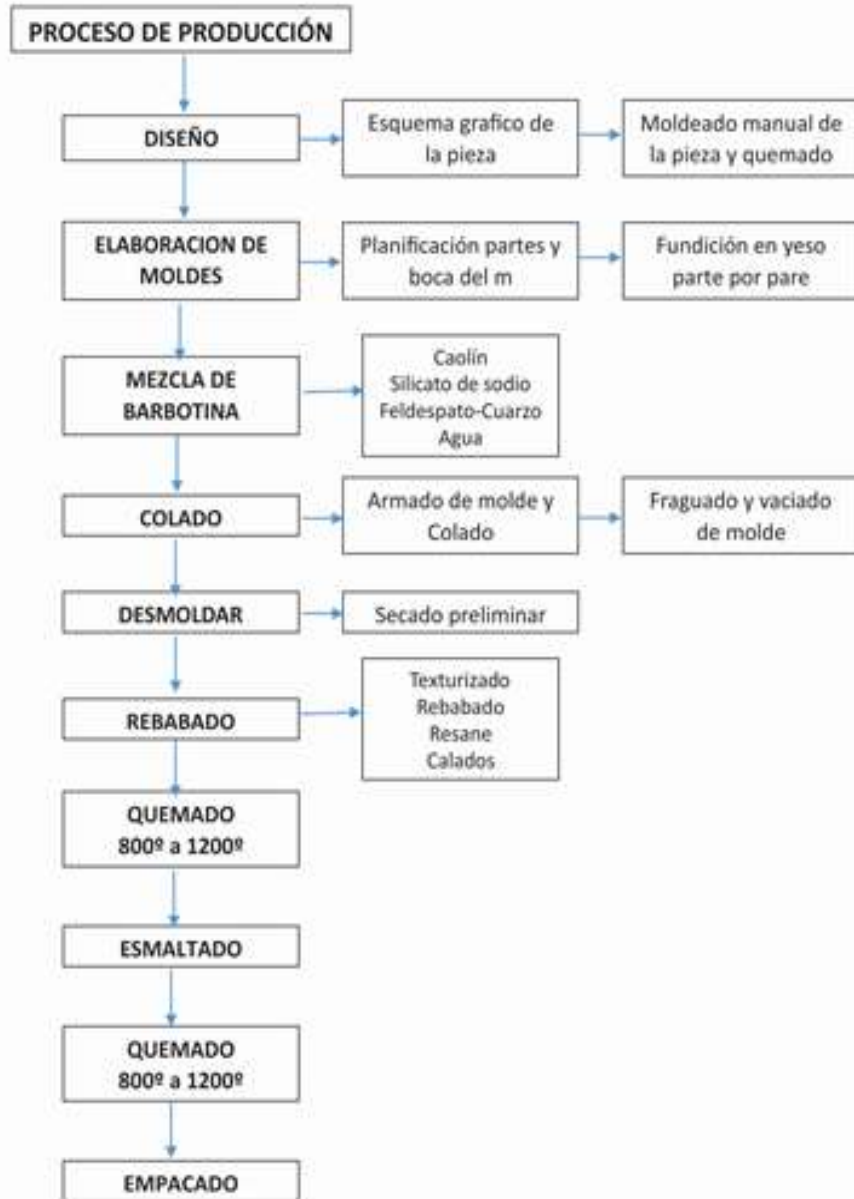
PROCESO DE PRODUCCIÓN

DISEÑO

Esquema grafico de la pieza

Moldeado manual de la pieza y quemado

ELABORACION DE MOLDES

Planificación partes y boca del m

Fundición en yeso parte por pare

MEZCLA DE BARBOTINA

Caolín
Silicato de sodio
Feldespato-Cuarzo
Agua

COLADO

Armado de molde y Colado

Fraguado y vaciado de molde

DESMOLDAR

Secado preliminar

REBABADO

Texturizado
Rebabado
Resane
Calados

QUEMADO
800º a 1200º

ESMALTADO

QUEMADO
800º a 1200º

EMPACADO